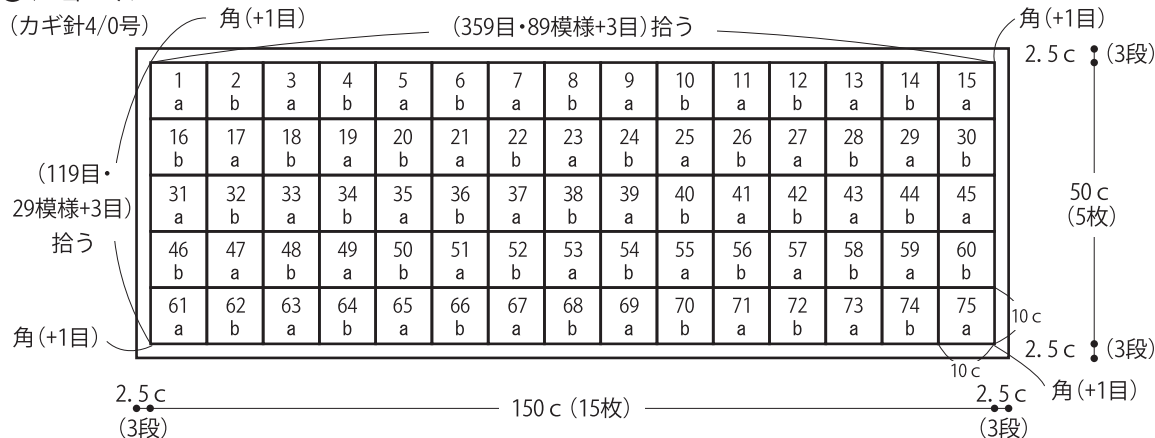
(カギ針4/0号)

角(+1目)

(359目・89模様+3目)拾う

角(+1目)

2.5c (3段)

| 1 a | 2 b | 3 a | 4 b | 5 a | 6 b | 7 a | 8 b | 9 a | 10 b | 11 a | 12 b | 13 a | 14 b | 15 a |
|---|---|---|---|---|---|---|---|---|---|---|---|---|---|---|
| 16 b | 17 a | 18 b | 19 a | 20 b | 21 a | 22 b | 23 a | 24 b | 25 a | 26 b | 27 a | 28 b | 29 a | 30 b |
| 31 a | 32 b | 33 a | 34 b | 35 a | 36 b | 37 a | 38 b | 39 a | 40 b | 41 a | 42 b | 43 a | 44 b | 45 a |
| 46 b | 47 a | 48 b | 49 a | 50 b | 51 a | 52 b | 53 a | 54 b | 55 a | 56 b | 57 a | 58 b | 59 a | 60 b |
| 61 a | 62 b | 63 a | 64 b | 65 a | 66 b | 67 a | 68 b | 69 a | 70 b | 71 a | 72 b | 73 a | 74 b | 75 a |

(119目・29模様+3目)拾う

50c (5枚)

10c

10c

角(+1目)

2.5c (3段)

角(+1目)

2.5c (3段)

150c (15枚)

2.5c (3段)